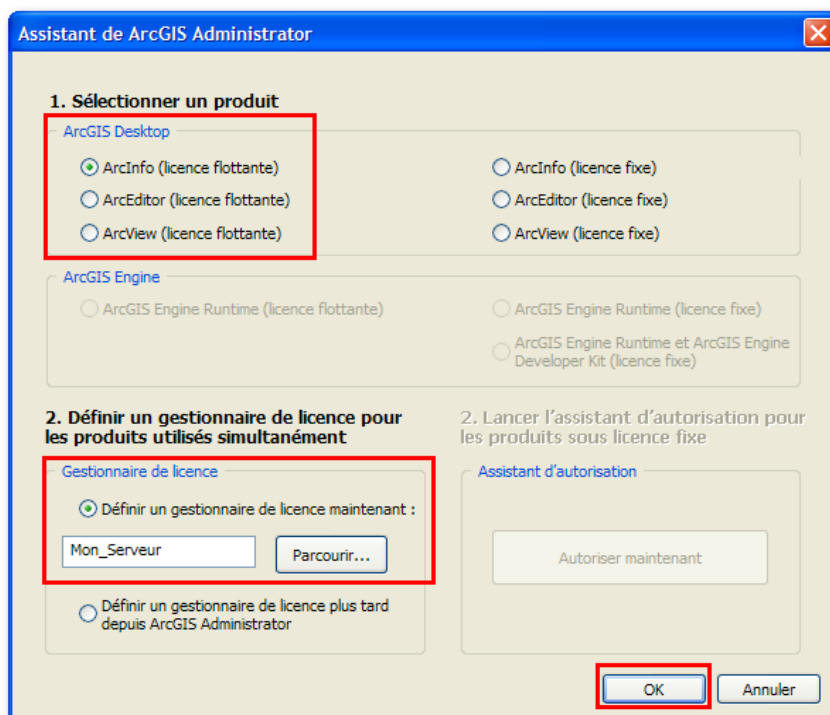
Assistant de ArcGIS Administrator

1. Sélectionner un produit

ArcGIS Desktop

ArcInfo (licence flottante)
ArcEditor (licence flottante)
ArcView (licence flottante)

ArcInfo (licence fixe)
ArcEditor (licence fixe)
ArcView (licence fixe)

ArcGIS Engine

ArcGIS Engine Runtime (licence flottante)

ArcGIS Engine Runtime (licence fixe)
ArcGIS Engine Runtime et ArcGIS Engine Developer Kit (licence fixe)

2. Définir un gestionnaire de licence pour les produits utilisés simultanément

Gestionnaire de licence

Définir un gestionnaire de licence maintenant :

Mon_Serveur

Parcourir...

Définir un gestionnaire de licence plus tard depuis ArcGIS Administrator

2. Lancer l'assistant d'autorisation pour les produits sous licence fixe

Assistant d'autorisation

Autoriser maintenant

OK

Annuler